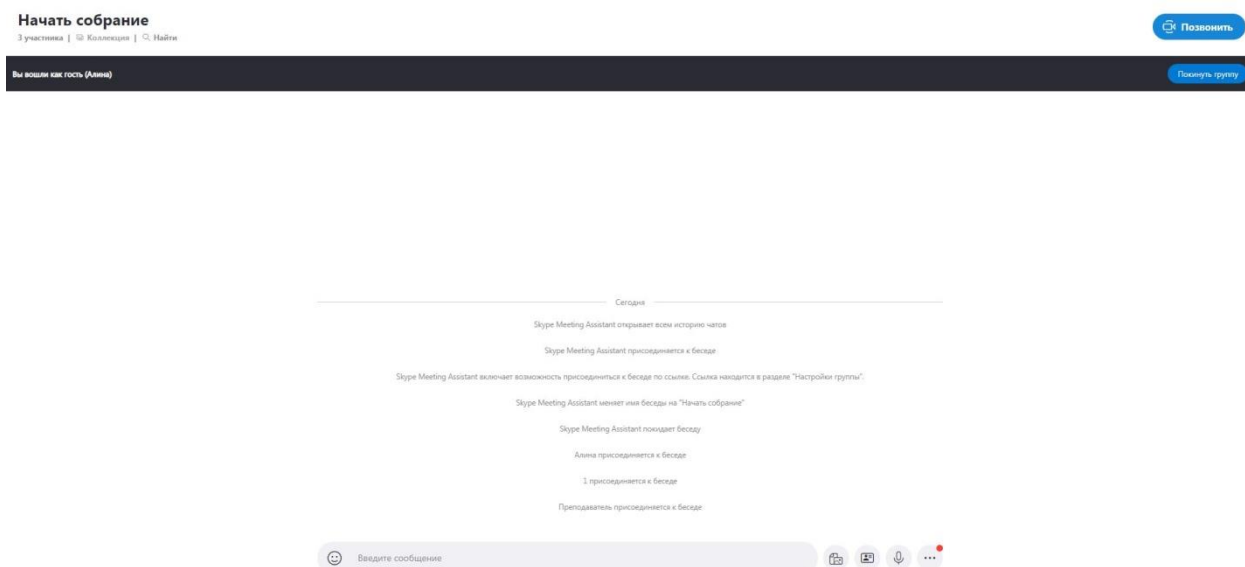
Начать собрание
3 участника | Коллекция | Найти

Позвонить

Вы вошли как гость (Алина)

Покинуть группу

Сегодня

Skype Meeting Assistant открывает всем историю чатов

Skype Meeting Assistant присоединяется к беседе

Skype Meeting Assistant включает возможность присоединиться к беседе по ссылке. Ссылка находится в разделе "Настройки группы".

Skype Meeting Assistant меняет имя беседы на "Начать собрание"

Skype Meeting Assistant покидает беседу

Алина присоединяется к беседе

1 присоединяется к беседе

Преподаватель присоединяется к беседе

Введите сообщение